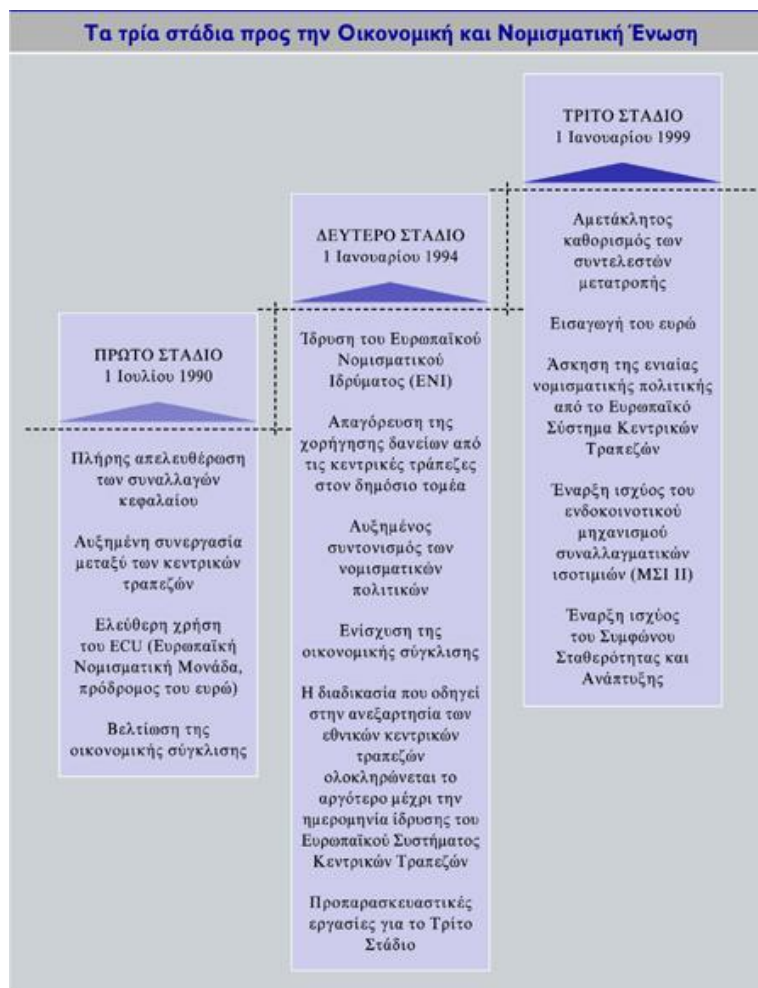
Τα τρία στάδια προς την Οικονομική και Νομισματική Ένωση

ΠΡΩΤΟ ΣΤΑΔΙΟ
1 Ιουλίου 1990

Πλήρης απελευθέρωση των συναλλαγών κεφαλαίου

Αυξημένη συνεργασία μεταξύ των κεντρικών τραπεζών

Ελεύθερη χρήση του ECU (Ευρωπαϊκή Νομισματική Μονάδα, πρόδρομος του ευρώ)

Βελτίωση της οικονομικής σύγκλισης

ΔΕΥΤΕΡΟ ΣΤΑΔΙΟ
1 Ιανουαρίου 1994

Ίδρυση του Ευρωπαϊκού Νομισματικού Ιδρύματος (ΕΝΙ)

Απαγόρευση της χορήγησης δανείων από τις κεντρικές τράπεζες στον δημόσιο τομέα

Αυξημένος συντονισμός των νομισματικών πολιτικών

Ενίσχυση της οικονομικής σύγκλισης

Η διαδικασία που οδηγεί στην ανεξαρτησία των εθνικών κεντρικών τραπεζών ολοκληρώνεται το αργότερο μέχρι την ημερομηνία ίδρυσης του Ευρωπαϊκού Συστήματος Κεντρικών Τραπεζών

Προπαρασκευαστικές εργασίες για το Τρίτο Στάδιο

ΤΡΙΤΟ ΣΤΑΔΙΟ
1 Ιανουαρίου 1999

Αμετάκλητος καθορισμός των συντελεστών μετατροπής

Εισαγωγή του ευρώ

Άσκηση της ενιαίας νομισματικής πολιτικής από το Ευρωπαϊκό Σύστημα Κεντρικών Τραπεζών

Έναρξη ισχύος του ενδοκοινοτικού μηχανισμού συναλλαγματικών ισοτιμιών (ΜΣΙ ΙΙ)

Έναρξη ισχύος του Συμφώνου Σταθερότητας και Ανάπτυξης